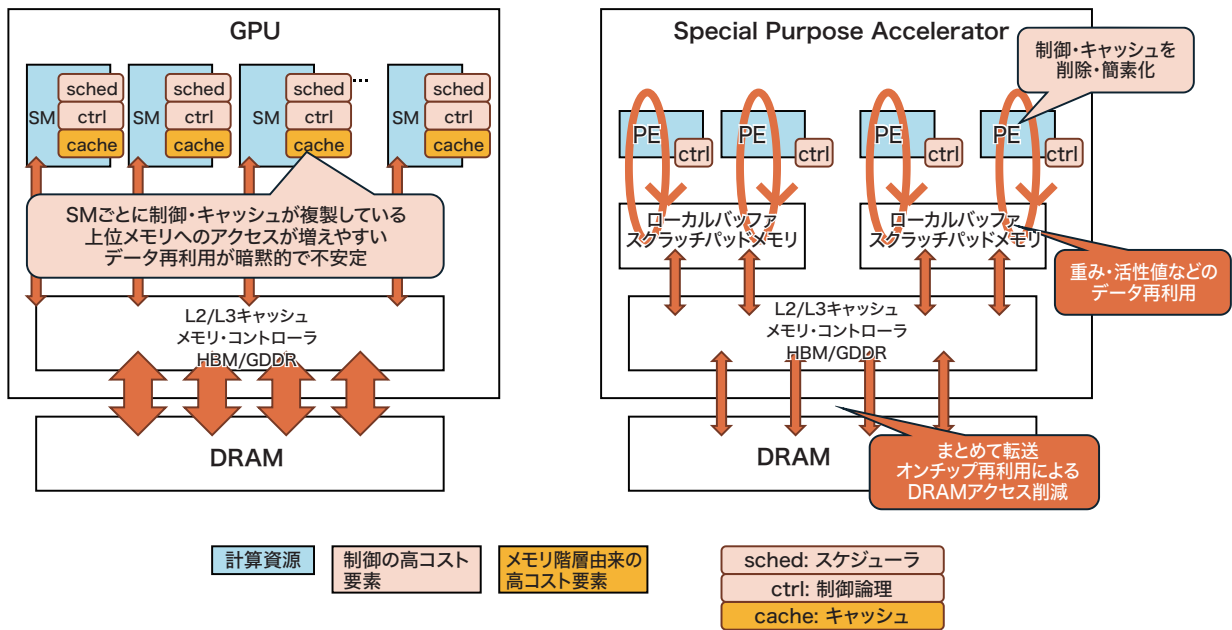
GPU

SM sched ctrl cache
SM sched ctrl cache
SM sched ctrl cache ...
SM sched ctrl cache

SMごとに制御・キャッシュが複製している
上位メモリへのアクセスが増えやすい
データ再利用が暗黙的で不安定

L2/L3キャッシュ
メモリ・コントローラ
HBM/GDDR

DRAM

Special Purpose Accelerator

制御・キャッシュを
削除・簡素化

PE ctrl
PE ctrl
PE ctrl
PE ctrl

ローカルバッファ
スクラッチパッドメモリ

ローカルバッファ
スクラッチパッドメモリ

重み・活性値などの
データ再利用

L2/L3キャッシュ
メモリ・コントローラ
HBM/GDDR

DRAM

まとめて転送
オンチップ再利用による
DRAMアクセス削減

計算資源

制御の高コスト
要素

メモリ階層由来の
高コスト要素

sched: スケジューラ
ctrl: 制御論理
cache: キャッシュ